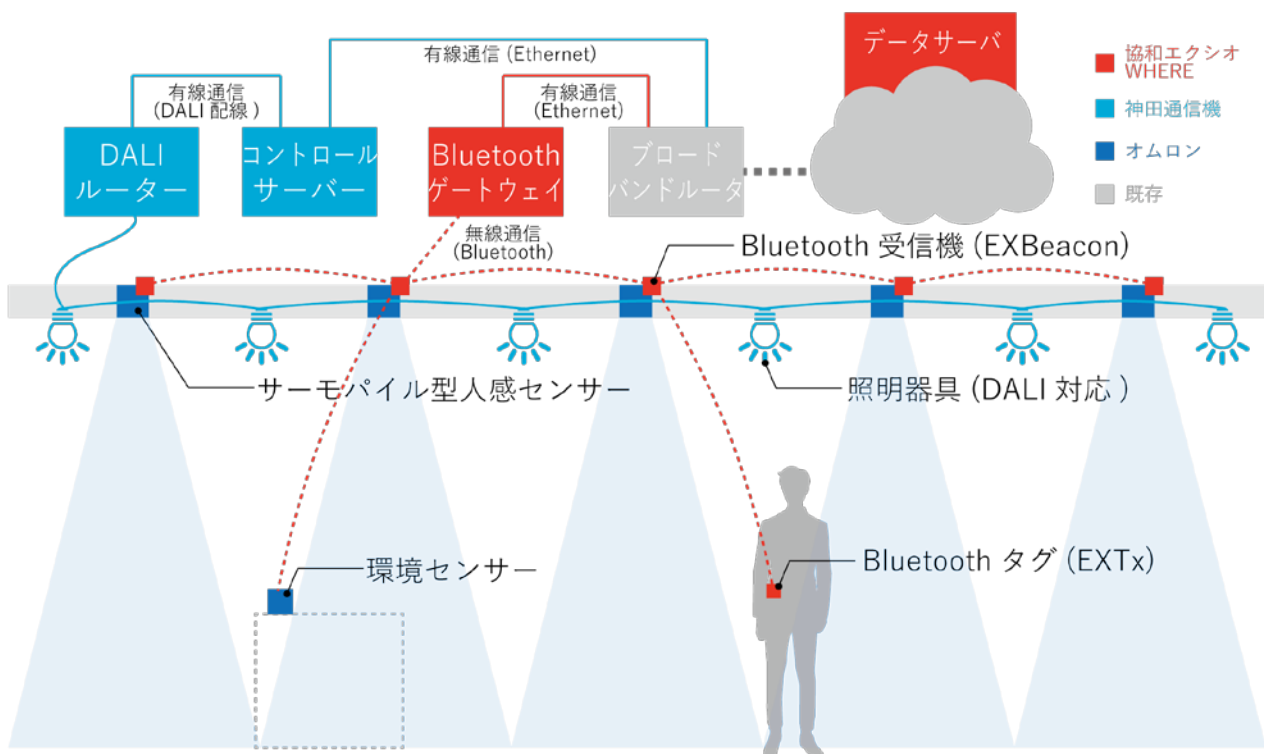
有線通信 (Ethernet)

データサーバ

協和エクシオ WHERE

神田通信機

オムロン

既存

有線通信 (DALI 配線)

有線通信 (Ethernet)

DALI ルーター

コントロールサーバー

Bluetooth ゲートウェイ

ブロードバンドルータ

無線通信 (Bluetooth)

Bluetooth 受信機 (EXBeacon)

サーモパイル型人感センサー

照明器具 (DALI 対応)

環境センサー

Bluetooth タグ (EXTx)